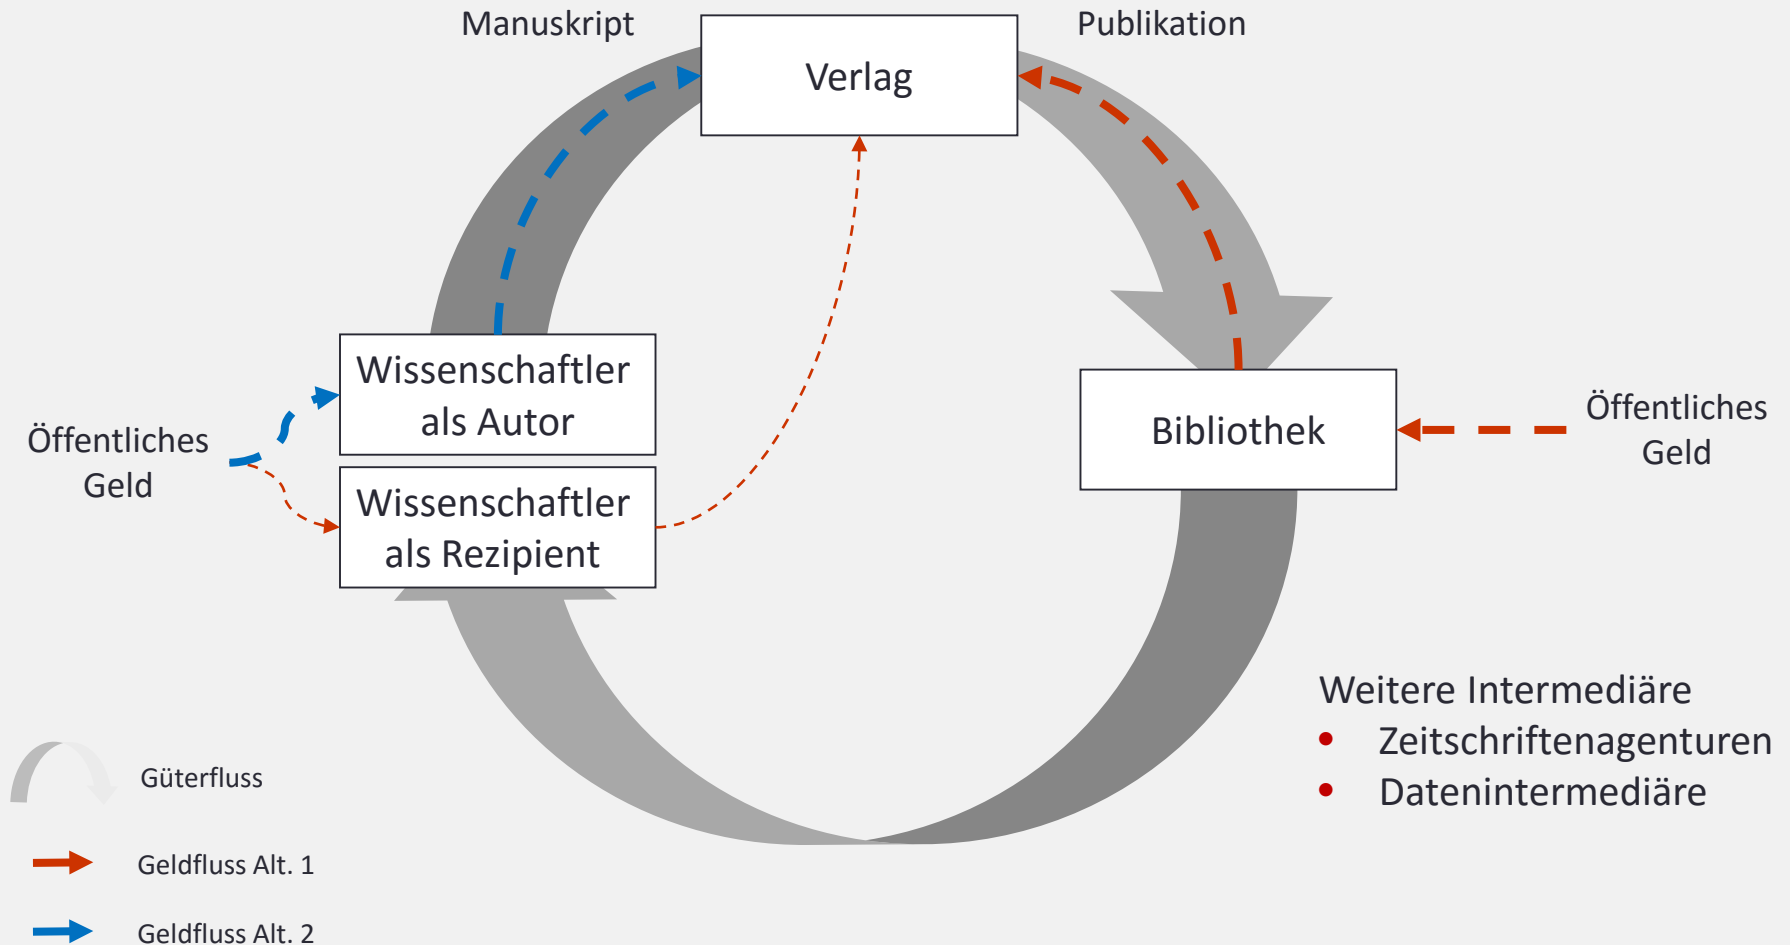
Manuskript

Verlag

Publikation

Wissenschaftler als Autor

Wissenschaftler als Rezipient

Öffentliches Geld

Bibliothek

Öffentliches Geld

Weitere Intermediäre
• Zeitschriftenagenturen
• Datenintermediäre

Güterfluss

Geldfluss Alt. 1

Geldfluss Alt. 2